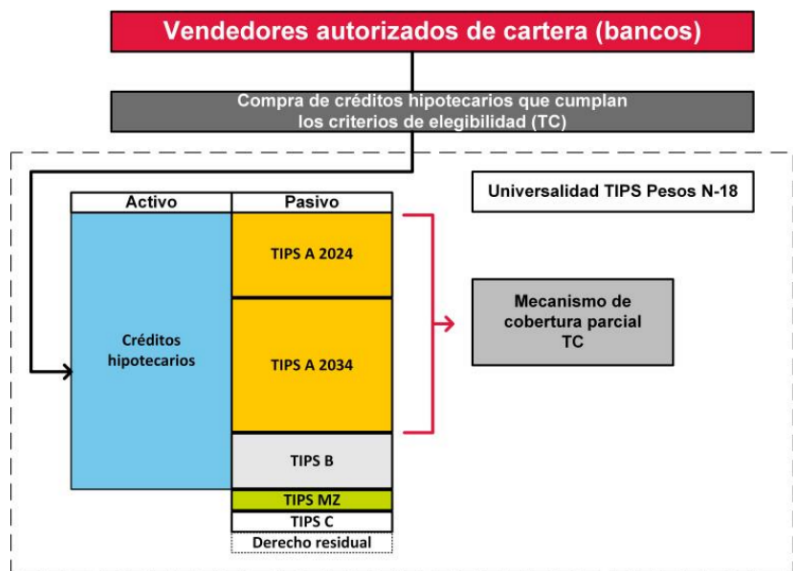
Vendedores autorizados de cartera (bancos)

Compra de créditos hipotecarios que cumplan los criterios de elegibilidad (TC)

Universalidad TIPS Pesos N-18

| Activo | Pasivo |
|---|---|
| Créditos hipotecarios | TIPS A 2024 |
| | TIPS A 2034 |
| | TIPS B |
| | TIPS MZ |
| | TIPS C |
| | Derecho residual |

Mecanismo de cobertura parcial TC